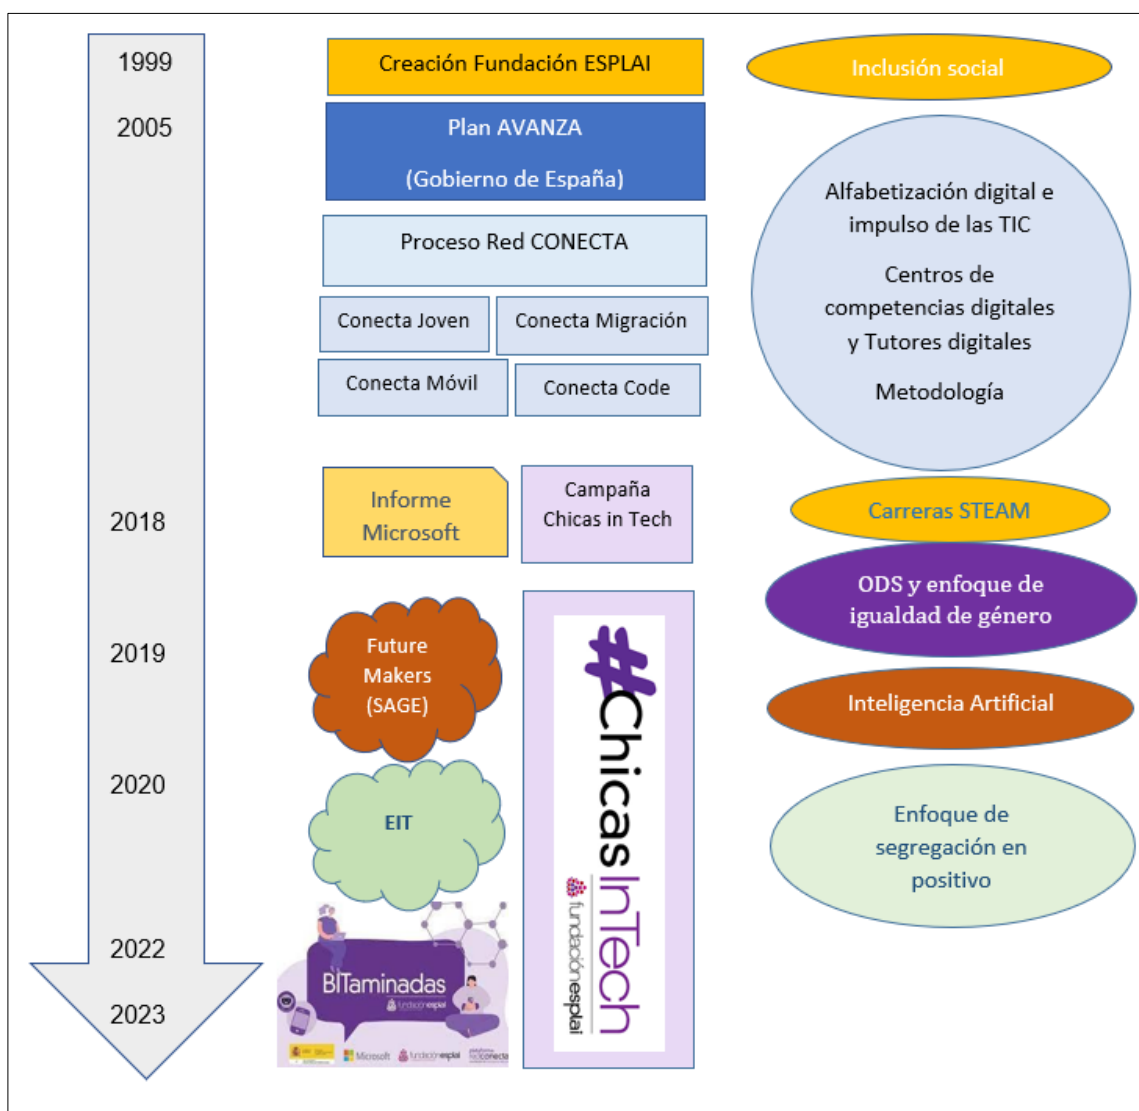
1999
2005
2018
2019
2020
2022
2023

Creación Fundación ESPLAI

Plan AVANZA

(Gobierno de España)

Proceso Red CONECTA

Conecta Joven

Conecta Migración

Conecta Móvil

Conecta Code

Informe Microsoft

Campaña Chicas in Tech

Future Makers (SAGE)

EIT

BITaminadas
fundaciónesplai

Microsoft fundaciónesplai redconecta

#ChicasInTech
fundaciónesplai

Inclusión social

Alfabetización digital e impulso de las TIC

Centros de competencias digitales y Tutores digitales

Metodología

Carreras STEAM

ODS y enfoque de igualdad de género

Inteligencia Artificial

Enfoque de segregación en positivo